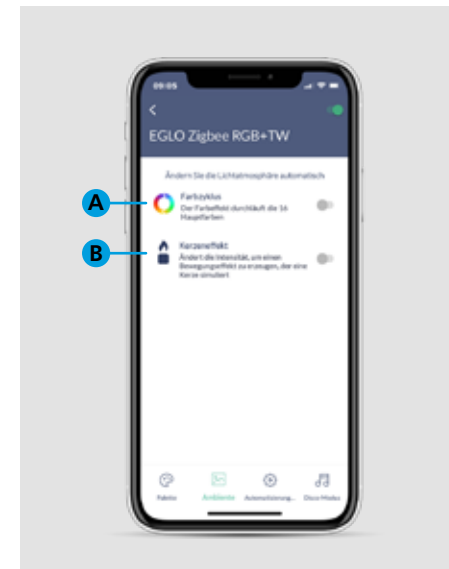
09:05

<

EGLO Zigbee RGB+TW

Ändern Sie die Lichtatmosphäre automatisch

A

Farbzyklus
Der Farbeffekt durchläuft die 16 Hauptfarben

B

Kerzeneffekt
Ändert die Intensität, um einen Bewegungseffekt zu erzeugen, der eine Kerze simuliert

Palette
Ambiente
Automatisierung...
Disco Modus